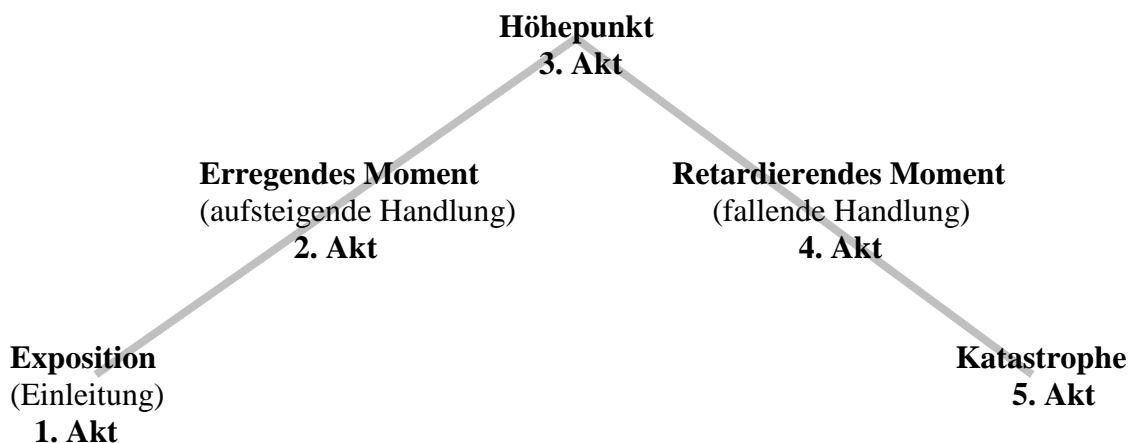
**Höhepunkt**
**3. Akt**

**Erregendes Moment**
(aufsteigende Handlung)
**2. Akt**

**Retardierendes Moment**
(fallende Handlung)
**4. Akt**

**Exposition**
(Einleitung)
**1. Akt**

**Katastrophe**
**5. Akt**